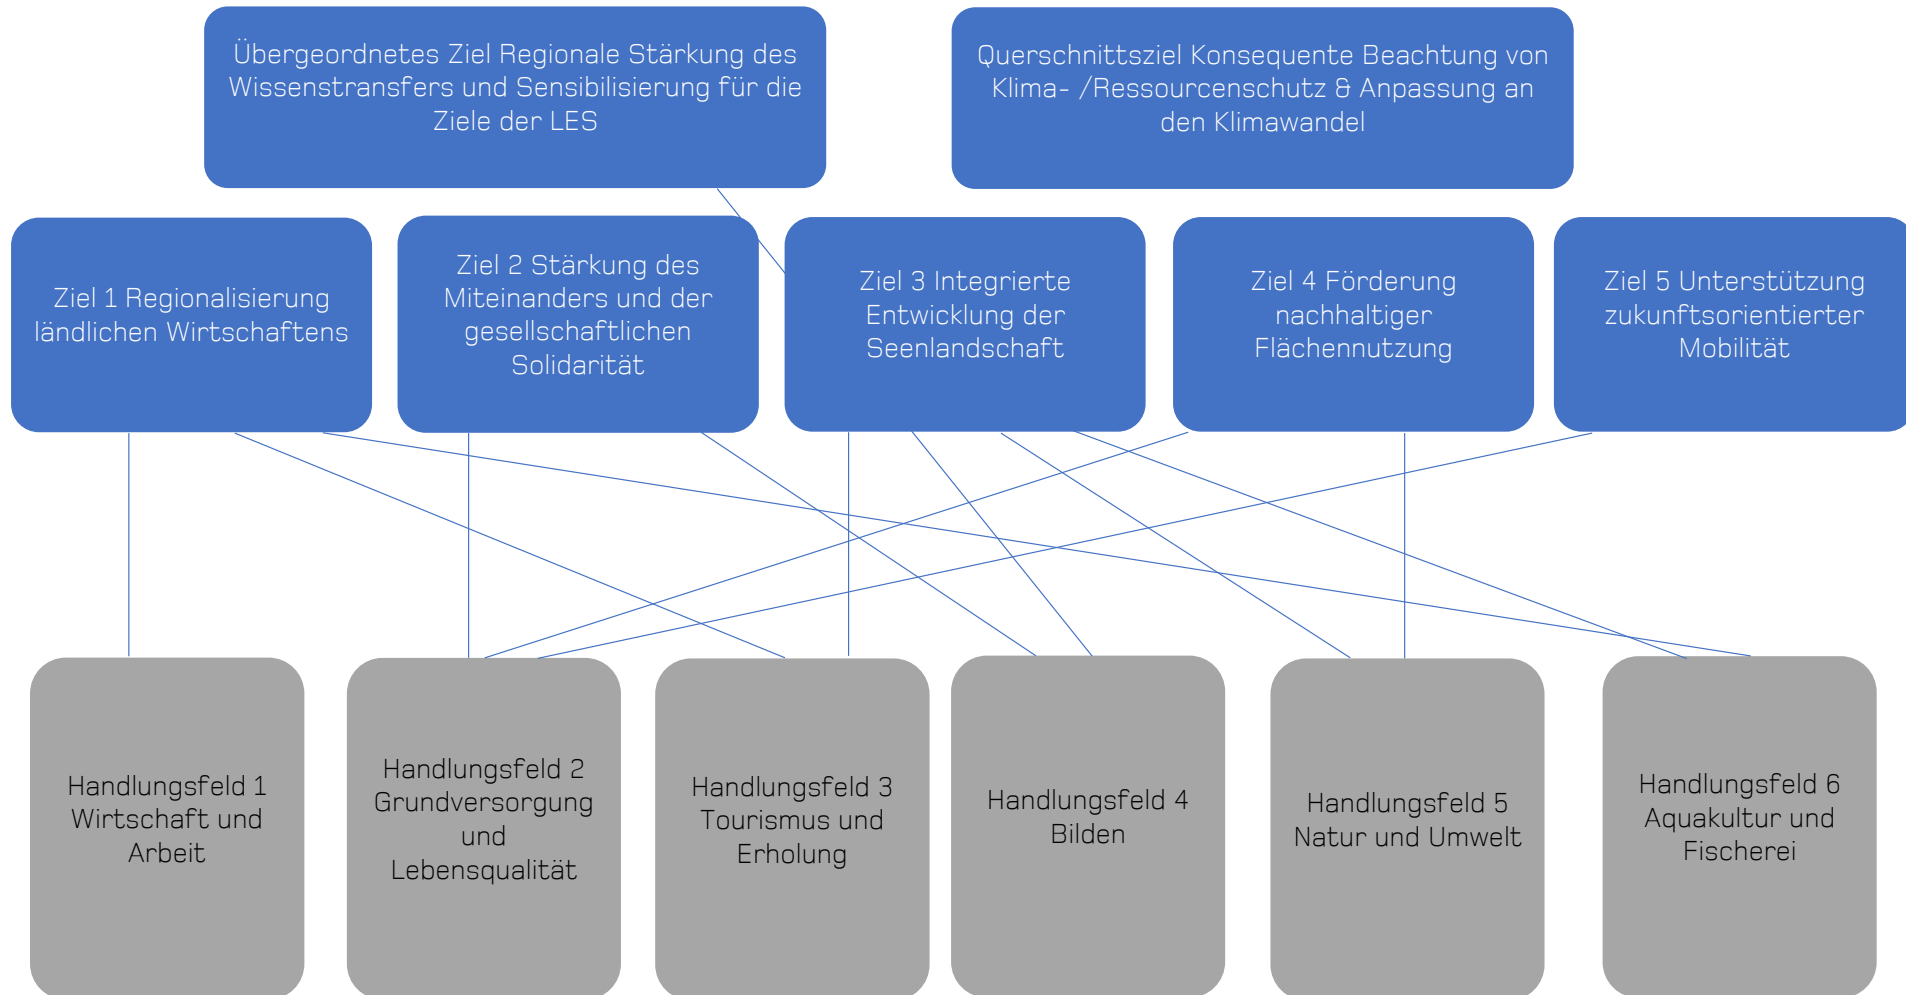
Übergeordnetes Ziel Regionale Stärkung des Wissenstransfers und Sensibilisierung für die Ziele der LES

Querschnittsziel Konsequente Beachtung von Klima- /Ressourcenschutz & Anpassung an den Klimawandel

Ziel 1 Regionalisierung ländlichen Wirtschaftens

Ziel 2 Stärkung des Miteinanders und der gesellschaftlichen Solidarität

Ziel 3 Integrierte Entwicklung der Seenlandschaft

Ziel 4 Förderung nachhaltiger Flächennutzung

Ziel 5 Unterstützung zukunftsorientierter Mobilität

Handlungsfeld 1 Wirtschaft und Arbeit

Handlungsfeld 2 Grundversorgung und Lebensqualität

Handlungsfeld 3 Tourismus und Erholung

Handlungsfeld 4 Bilden

Handlungsfeld 5 Natur und Umwelt

Handlungsfeld 6 Aquakultur und Fischerei